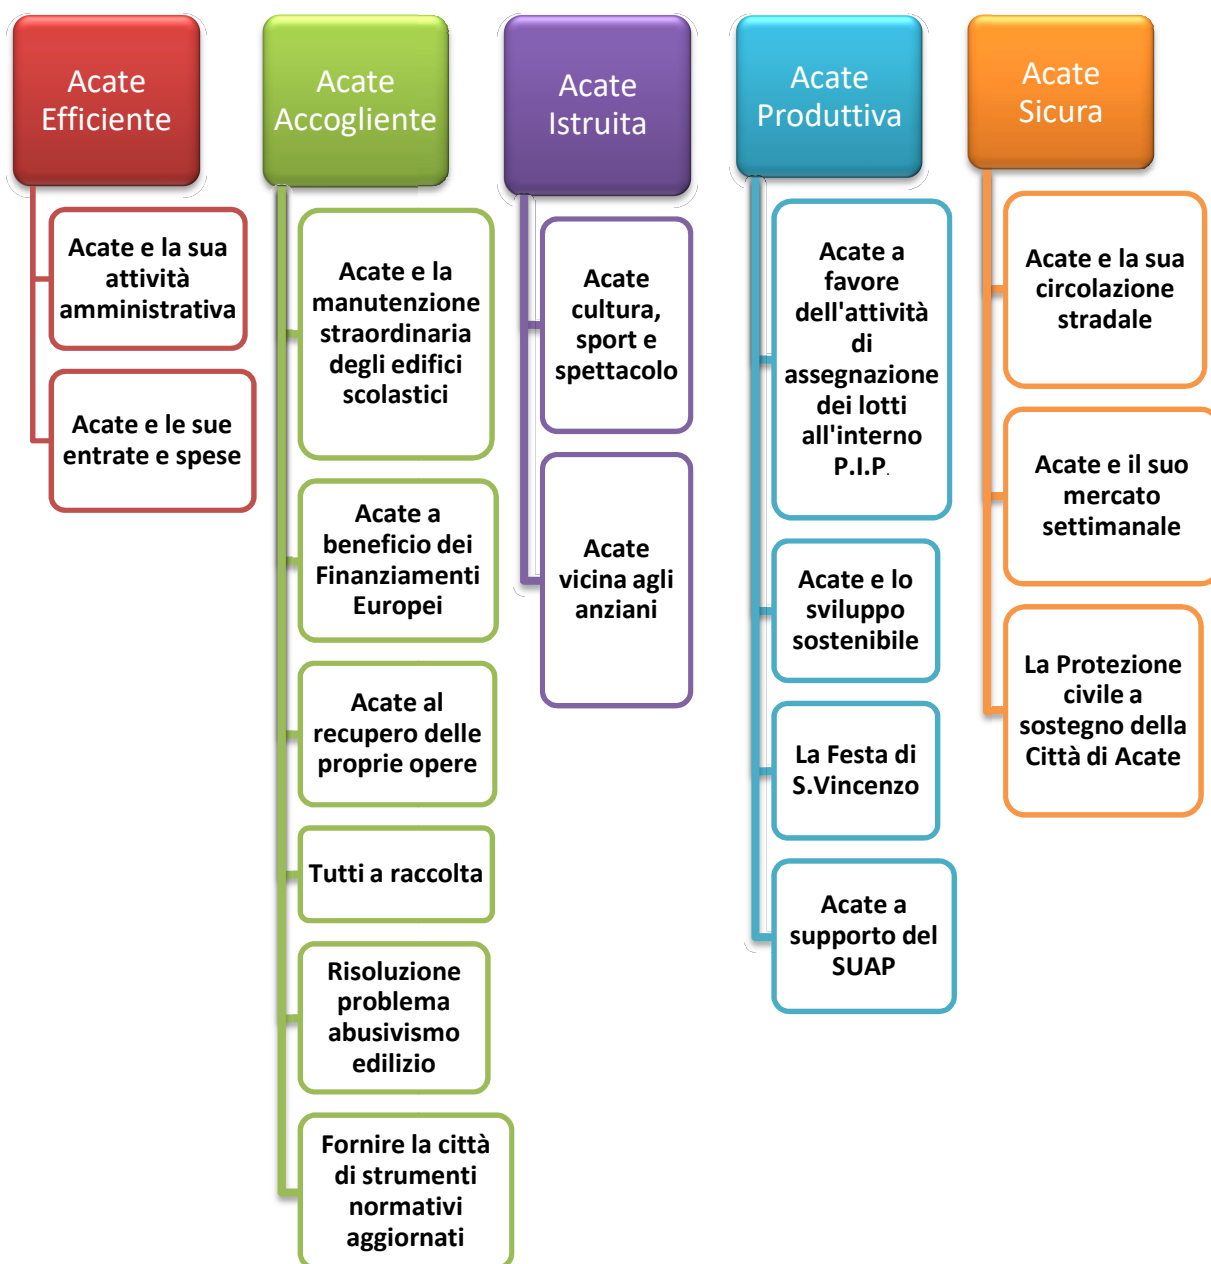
Acate Efficiente

Acate e la sua attività amministrativa

Acate e le sue entrate e spese

Acate Accogliente

Acate e la manutenzione straordinaria degli edifici scolastici

Acate a beneficio dei Finanziamenti Europei

Acate al recupero delle proprie opere

Tutti a raccolta

Risoluzione problema abusivismo edilizio

Fornire la città di strumenti normativi aggiornati

Acate Istruita

Acate cultura, sport e spettacolo

Acate vicina agli anziani

Acate Produttiva

Acate a favore dell'attività di assegnazione dei lotti all'interno P.I.P.

Acate e lo sviluppo sostenibile

La Festa di S.Vincenzo

Acate a supporto del SUAP

Acate Sicura

Acate e la sua circolazione stradale

Acate e il suo mercato settimanale

La Protezione civile a sostegno della Città di Acate